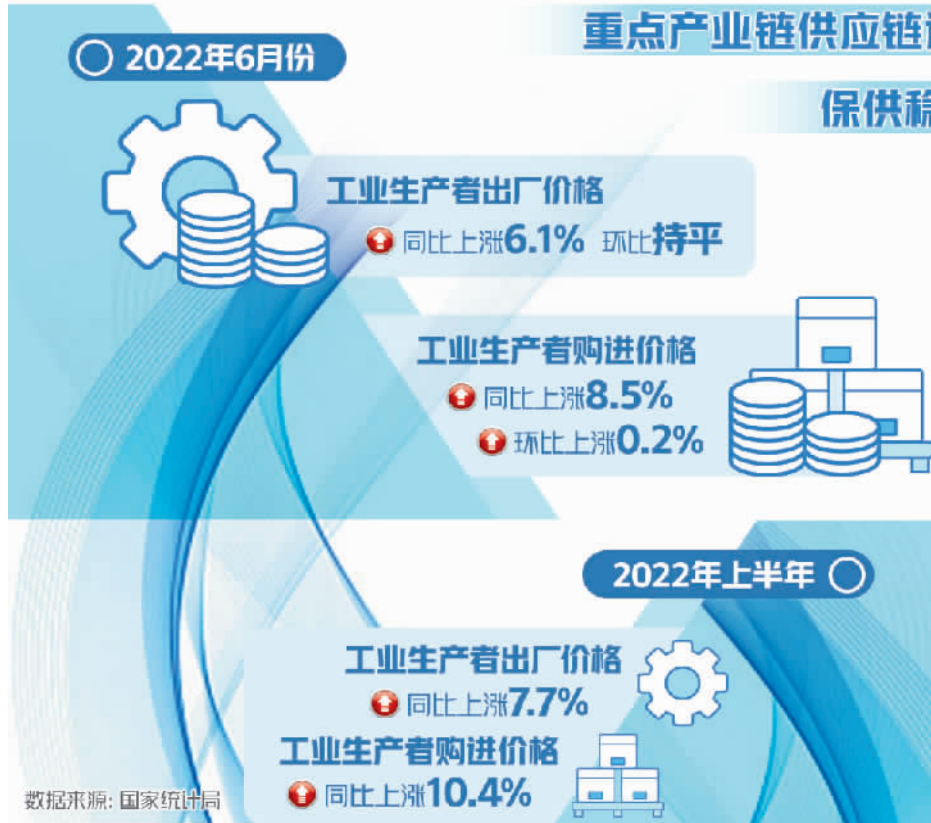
重点产业链供应链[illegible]

保供稳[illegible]

2022年6月份

工业生产者出厂价格

同比上涨6.1% 环比持平

工业生产者购进价格

同比上涨8.5%

环比上涨0.2%

2022年上半年

工业生产者出厂价格

同比上涨7.7%

工业生产者购进价格

同比上涨10.4%

数据来源：国家统计局